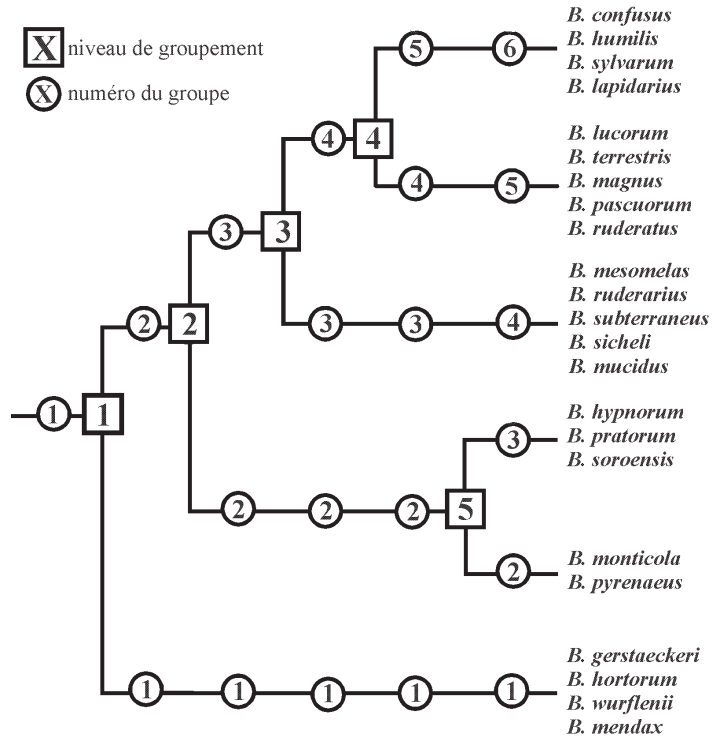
X niveau de groupement
X numéro du groupe

1
1
2
2
3
3
4
4
5
6
B. confusus
B. humilis
B. sylvarum
B. lapidarius

4
5
B. lucorum
B. terrestris
B. magnus
B. pascuorum
B. ruderatus

3
3
4
B. mesomelas
B. ruderarius
B. subterraneus
B. sicheli
B. mucidus

2
2
2
5
3
B. hypnorum
B. pratorum
B. soroensis

2
B. monticola
B. pyrenaeus

1
1
1
1
1
B. gerstaeckeri
B. hortorum
B. wurflenii
B. mendax